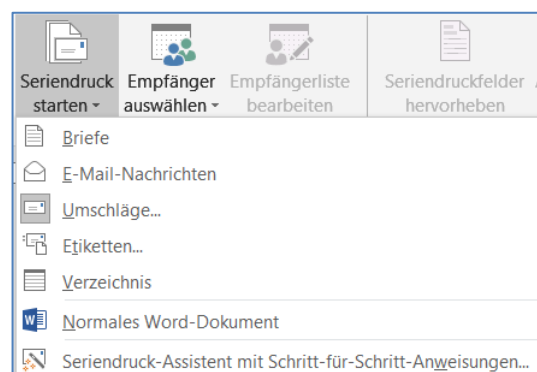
Seriendruck starten
Empfänger auswählen
Empfängerliste bearbeiten
Seriendruckfelder hervorheben

Briefe
E-Mail-Nachrichten
Umschläge...
Etiketten...
Verzeichnis
Normales Word-Dokument
Seriendruck-Assistent mit Schritt-für-Schritt-Anweisungen...